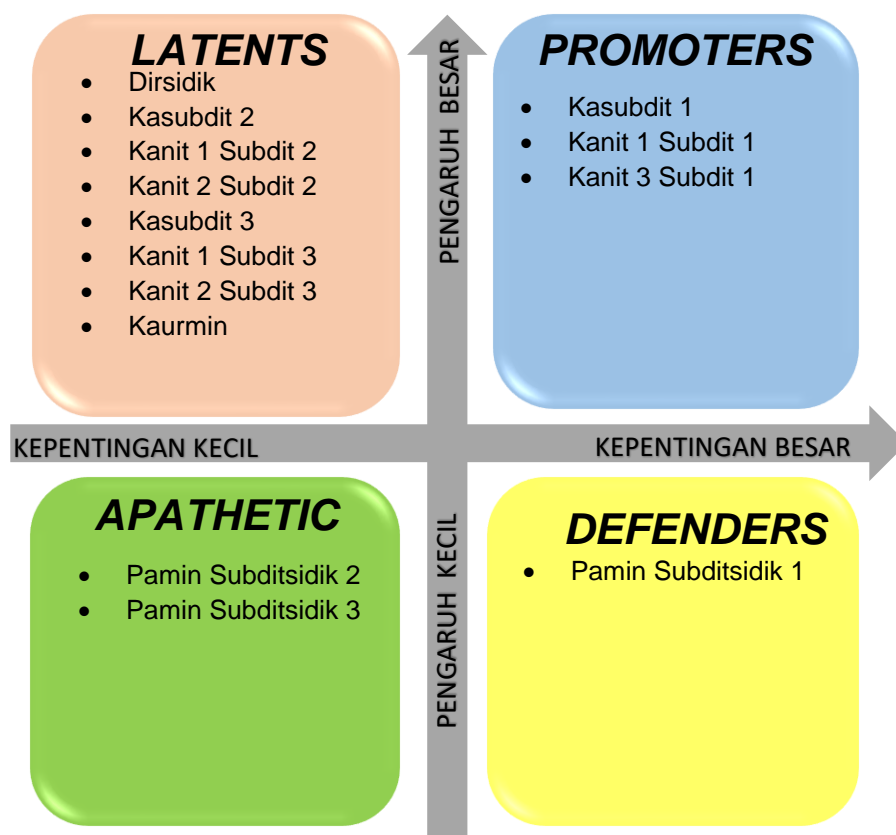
LATENTS
- Dirsidik
- Kasubdit 2
- Kanit 1 Subdit 2
- Kanit 2 Subdit 2
- Kasubdit 3
- Kanit 1 Subdit 3
- Kanit 2 Subdit 3
- Kaurmin

PENGARUH BESAR

PROMOTERS
- Kasubdit 1
- Kanit 1 Subdit 1
- Kanit 3 Subdit 1

KEPENTINGAN KECIL

KEPENTINGAN BESAR

APATHETIC
- Pamin Subditsidik 2
- Pamin Subditsidik 3

PENGARUH KECIL

DEFENDERS
- Pamin Subditsidik 1